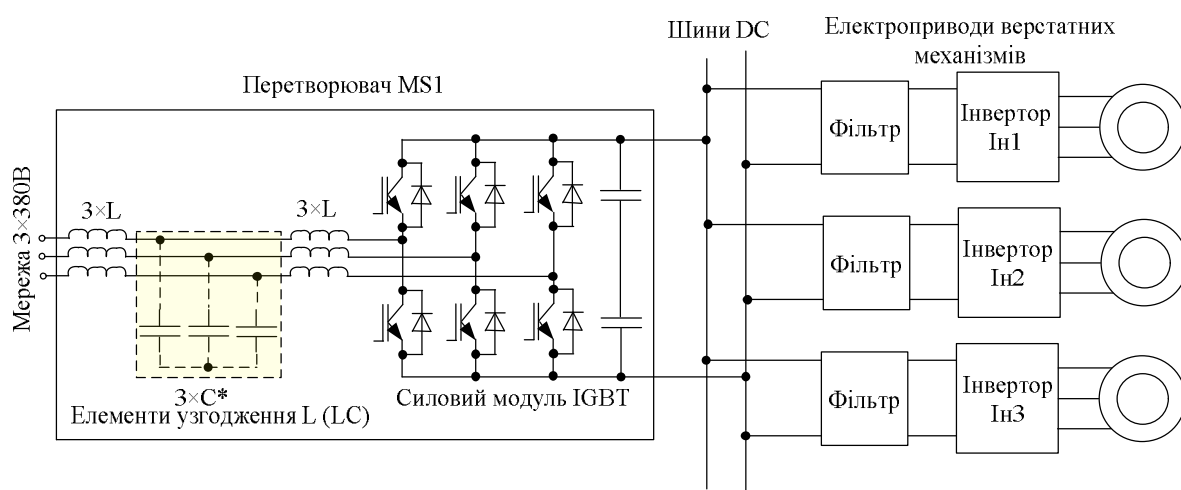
Шини DC

Електроприводи верстатних механізмів

Перетворювач MS1

Мережа 3×380В

3×L

3×L

3×C*

Елементи узгодження L (LC)

Силовий модуль IGBT

Фільтр

Інвертор Ін1

Фільтр

Інвертор Ін2

Фільтр

Інвертор Ін3